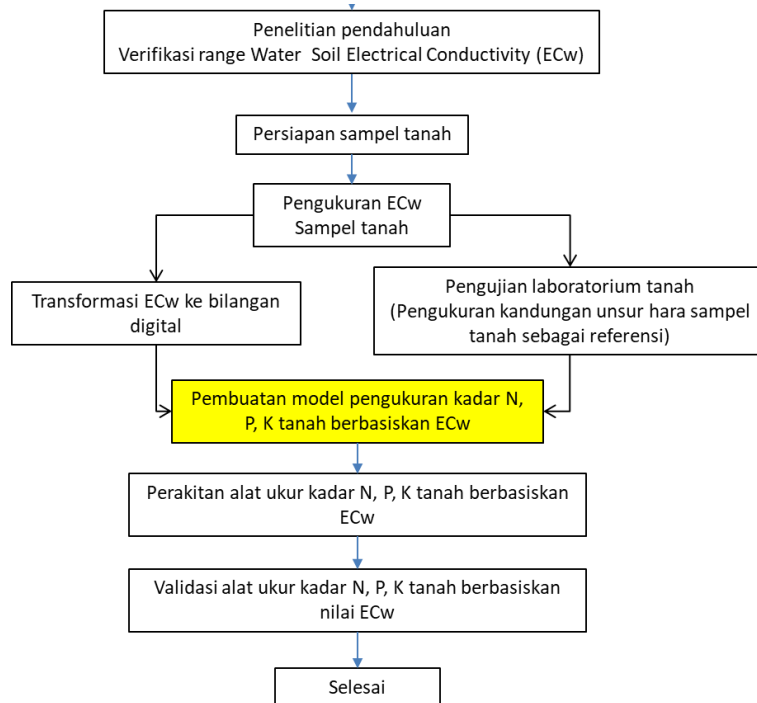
Penelitian pendahuluan
Verifikasi range Water Soil Electrical Conductivity (ECw)

Persiapan sampel tanah

Pengukuran ECw
Sampel tanah

Transformasi ECw ke bilangan digital

Pengujian laboratorium tanah
(Pengukuran kandungan unsur hara sampel tanah sebagai referensi)

Pembuatan model pengukuran kadar N, P, K tanah berbasiskan ECw

Perakitan alat ukur kadar N, P, K tanah berbasiskan ECw

Validasi alat ukur kadar N, P, K tanah berbasiskan nilai ECw

Selesai